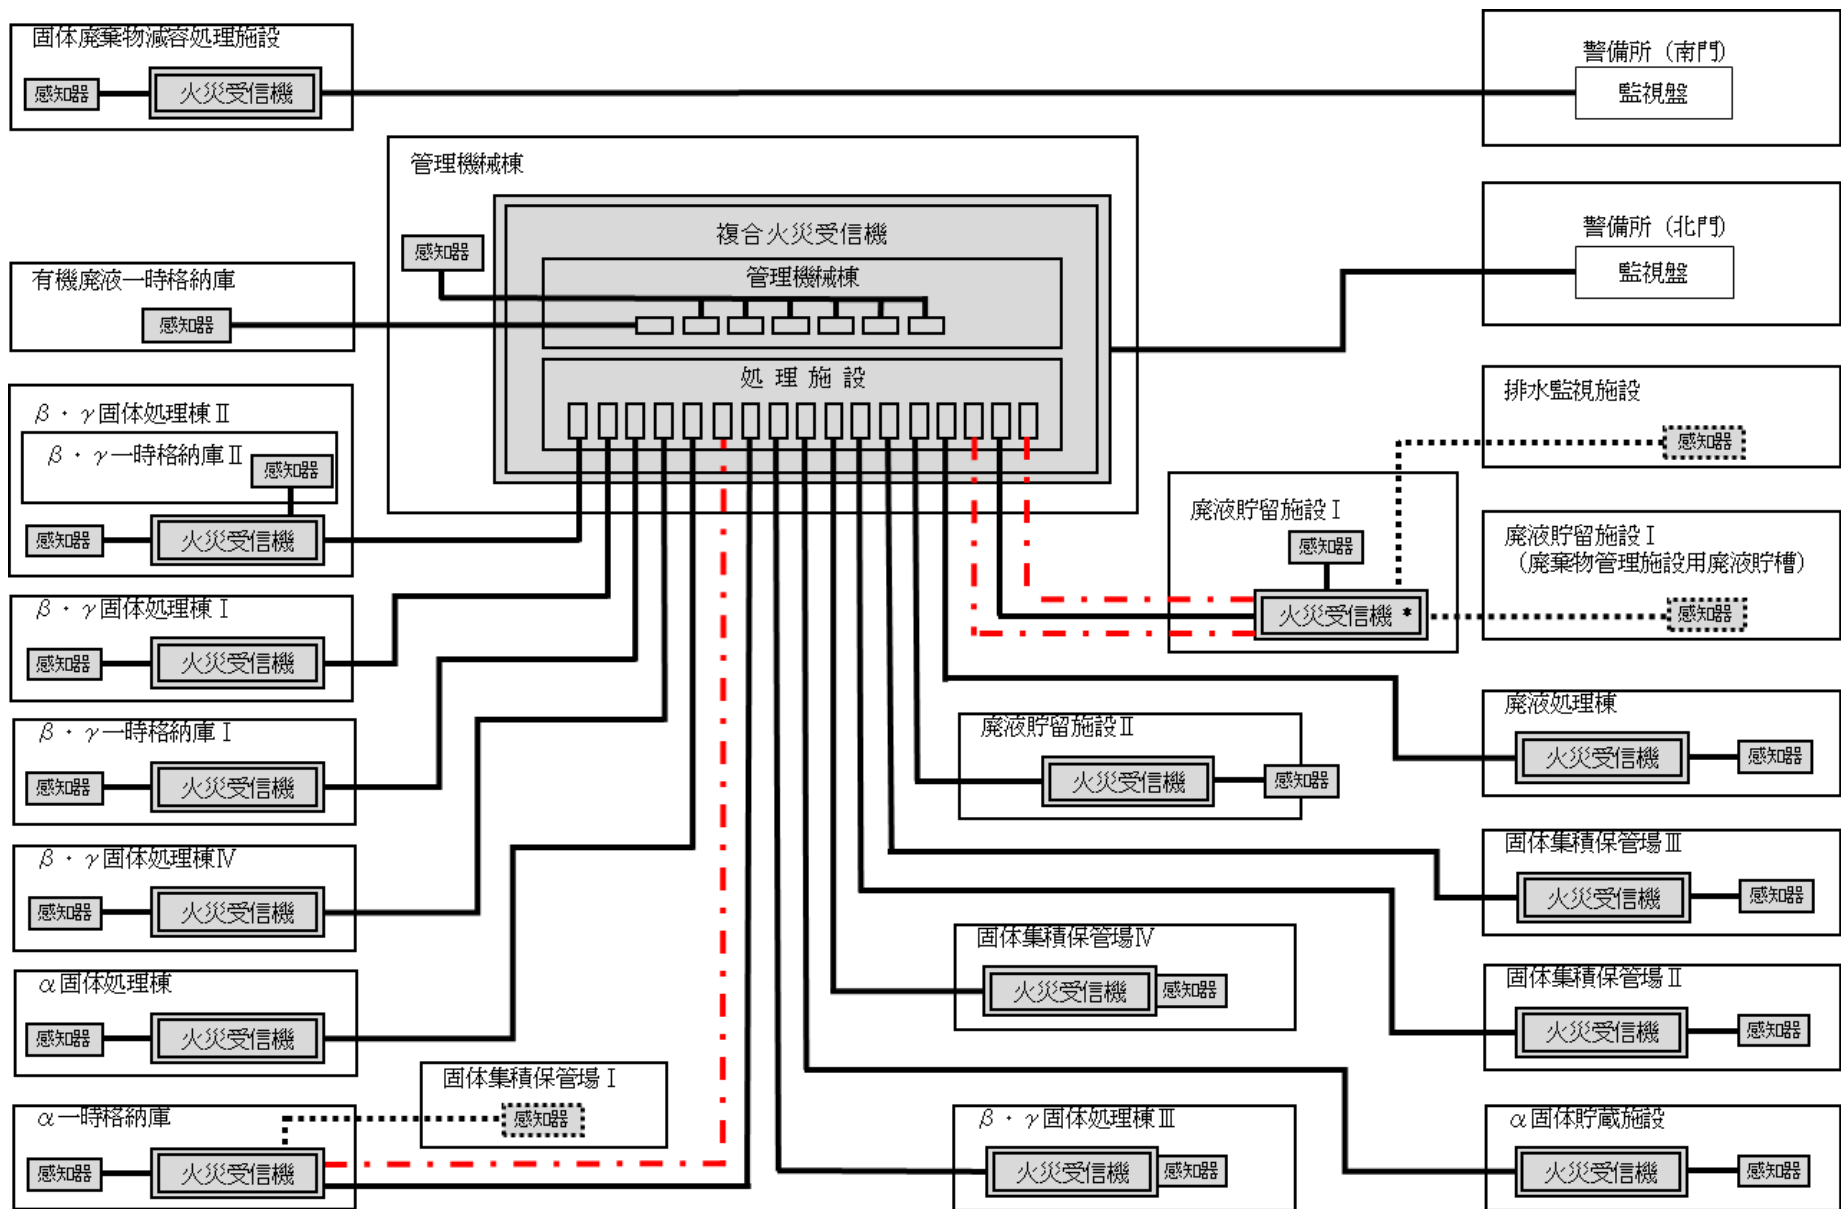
固体廃棄物減容処理施設

感知器

火災受信機

警備所（南門）

監視盤

管理機械棟

感知器

複合火災受信機

管理機械棟

警備所（北門）

監視盤

有機廃液一時格納庫

感知器

処 理 施 設

排水監視施設

感知器

β・γ固体処理棟Ⅱ

β・γ一時格納庫Ⅱ

感知器

感知器

火災受信機

廃液貯留施設Ⅰ

感知器

火災受信機 *

廃液貯留施設Ⅰ
（廃棄物管理施設用廃液貯槽）

感知器

β・γ固体処理棟Ⅰ

感知器

火災受信機

廃液処理棟

火災受信機

感知器

β・γ一時格納庫Ⅰ

感知器

火災受信機

廃液貯留施設Ⅱ

火災受信機

感知器

固体集積保管場Ⅲ

火災受信機

感知器

β・γ固体処理棟Ⅳ

感知器

火災受信機

固体集積保管場Ⅳ

火災受信機

感知器

固体集積保管場Ⅱ

火災受信機

感知器

α固体処理棟

感知器

火災受信機

固体集積保管場Ⅰ

感知器

α一時格納庫

感知器

火災受信機

β・γ固体処理棟Ⅲ

火災受信機

感知器

α固体貯蔵施設

火災受信機

感知器